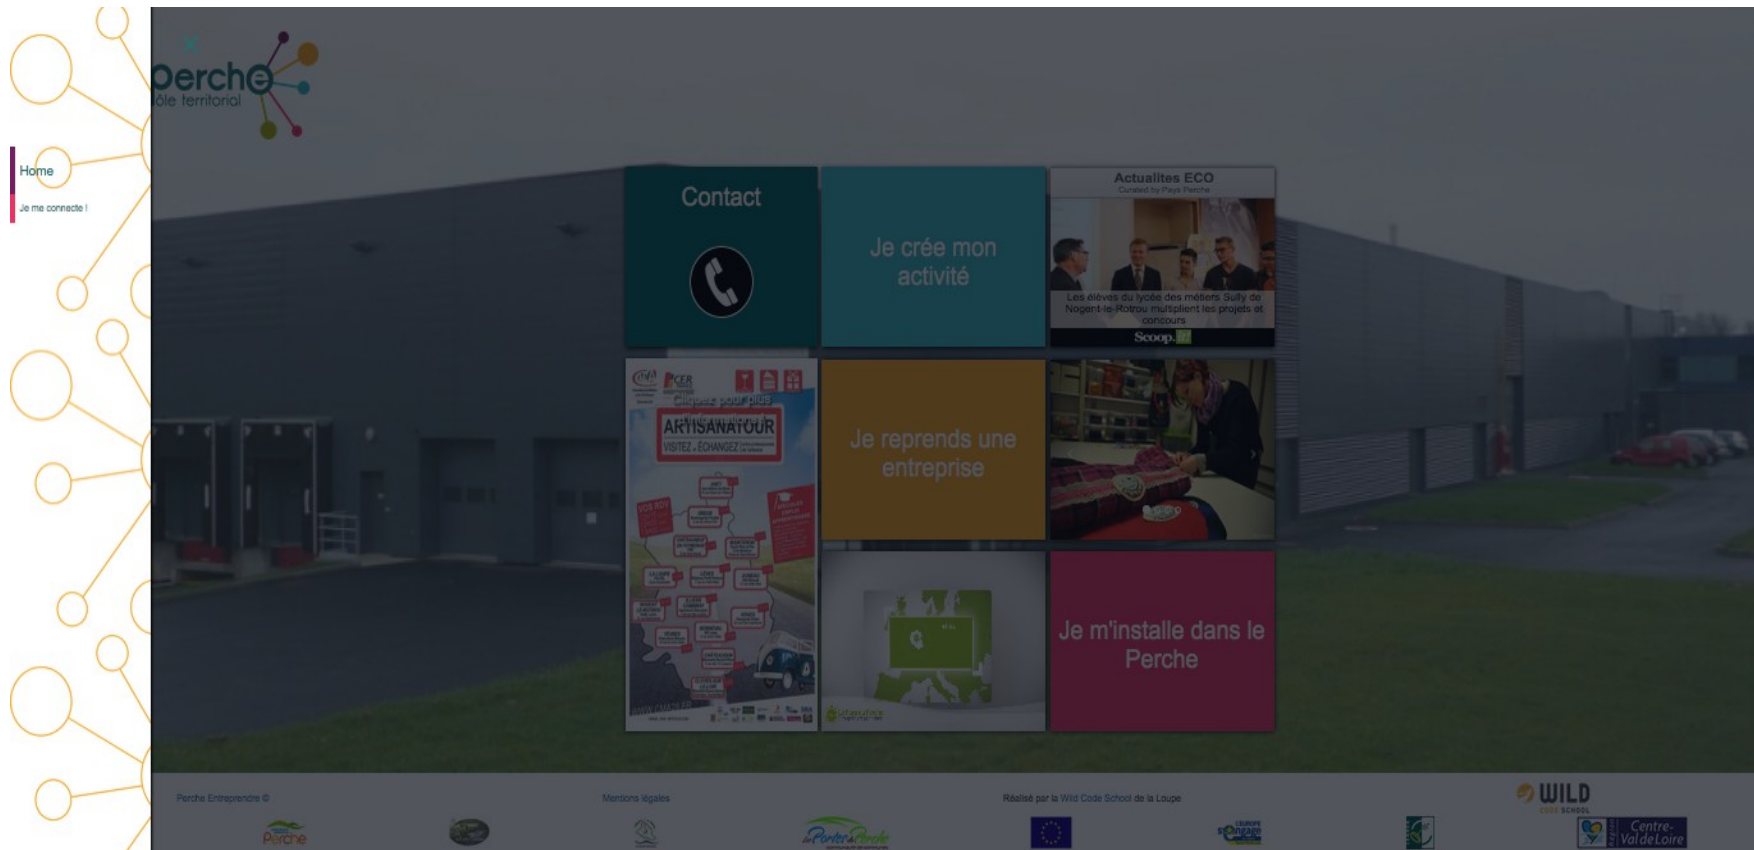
Perche
ôle territorial

Home
Je me connecte !

Contact

Je crée mon activité

Actualites ECO
Curated by Pays Perche
Les élèves du lycée des métiers Sully de Nogent-le-Rotrou multiplient les projets et concours
Scoop.it

CER
Cliquez pour plus d'informations
ARTISANATOUR
VISITEZ - ÉCHANGEZ

Je reprends une entreprise

Je m'installe dans le Perche

Perche Entreprendre ©
Mentions légales
Réalisé par la Wild Code School de la Loupe
WILD CODE SCHOOL
Perche
Portes du Perche
Centre-Val de Loire